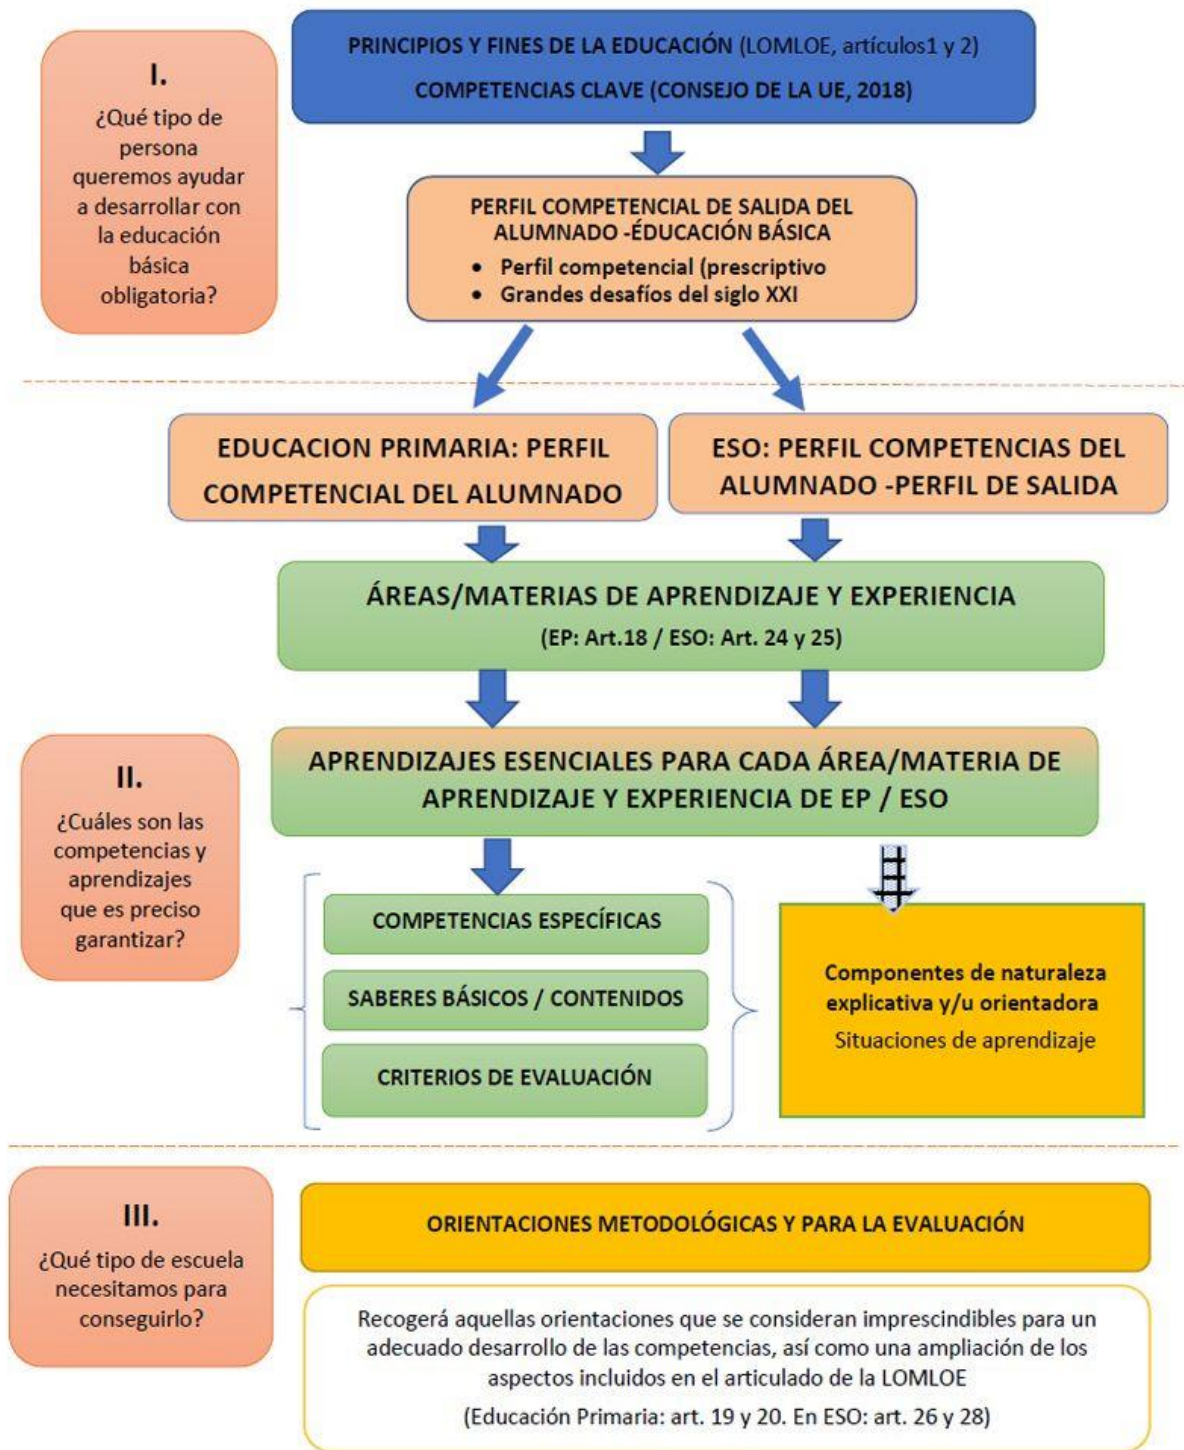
I.

¿Qué tipo de persona queremos ayudar a desarrollar con la educación básica obligatoria?

PRINCIPIOS Y FINES DE LA EDUCACIÓN (LOMLOE, artículos1 y 2)

COMPETENCIAS CLAVE (CONSEJO DE LA UE, 2018)

PERFIL COMPETENCIAL DE SALIDA DEL ALUMNADO -ÉDUCACIÓN BÁSICA

- Perfil competencial (prescriptivo
- Grandes desafíos del siglo XXI

EDUCACION PRIMARIA: PERFIL COMPETENCIAL DEL ALUMNADO

ESO: PERFIL COMPETENCIAS DEL ALUMNADO -PERFIL DE SALIDA

ÁREAS/MATERIAS DE APRENDIZAJE Y EXPERIENCIA

(EP: Art.18 / ESO: Art. 24 y 25)

II.

¿Cuáles son las competencias y aprendizajes que es preciso garantizar?

APRENDIZAJES ESENCIALES PARA CADA ÁREA/MATERIA DE APRENDIZAJE Y EXPERIENCIA DE EP / ESO

COMPETENCIAS ESPECÍFICAS

SABERES BÁSICOS / CONTENIDOS

CRITERIOS DE EVALUACIÓN

Componentes de naturaleza explicativa y/u orientadora

Situaciones de aprendizaje

III.

¿Qué tipo de escuela necesitamos para conseguirlo?

ORIENTACIONES METODOLÓGICAS Y PARA LA EVALUACIÓN

Recogerá aquellas orientaciones que se consideran imprescindibles para un adecuado desarrollo de las competencias, así como una ampliación de los aspectos incluidos en el articulado de la LOMLOE

(Educación Primaria: art. 19 y 20. En ESO: art. 26 y 28)